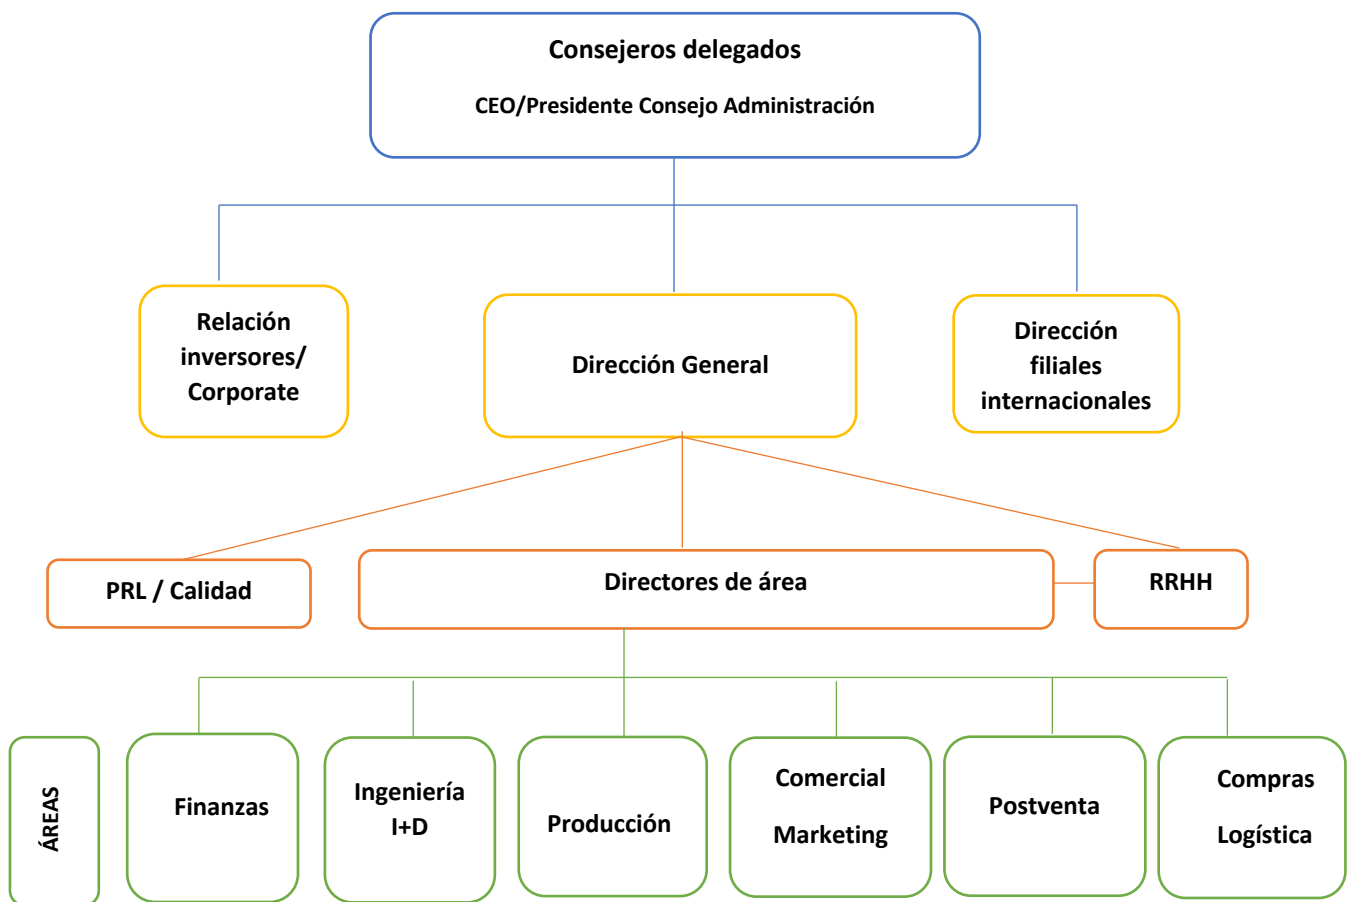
Consejeros delegados

CEO/Presidente Consejo Administración

Relación inversores/ Corporate

Dirección General

Dirección filiales internacionales

PRL / Calidad

Directores de área

RRHH

ÁREAS

Finanzas

Ingeniería I+D

Producción

Comercial

Marketing

Postventa

Compras

Logística